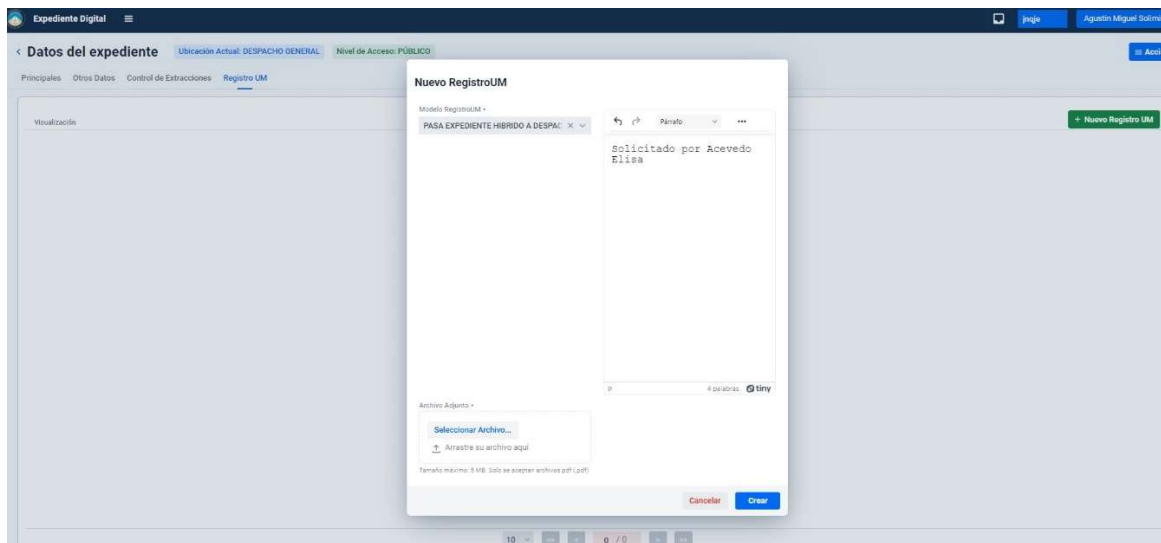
Expediente Digital ≡

jnqje Agustin Miguel Solimi

< Datos del expediente Ubicación Actual: DESPACHO GENERAL Nivel de Acceso: PÚBLICO

≡ Acci

Principales Otros Datos Control de Extracciones Registro UM

Visualización

+ Nuevo Registro UM

Nuevo RegistroUM

Modelo RegistroUM *

PASA EXPEDIENTE HIBRIDO A DESPAC

Párrafo

Solicitado por Acevedo Elisa

p 4 palabras tiny

Archivo Adjunto *

Seleccionar Archivo...

Arrastre su archivo aquí

Tamaño máximo: 5 MB. Solo se aceptan archivos pdf (.pdf)

Cancelar Crear

10 0 / 0